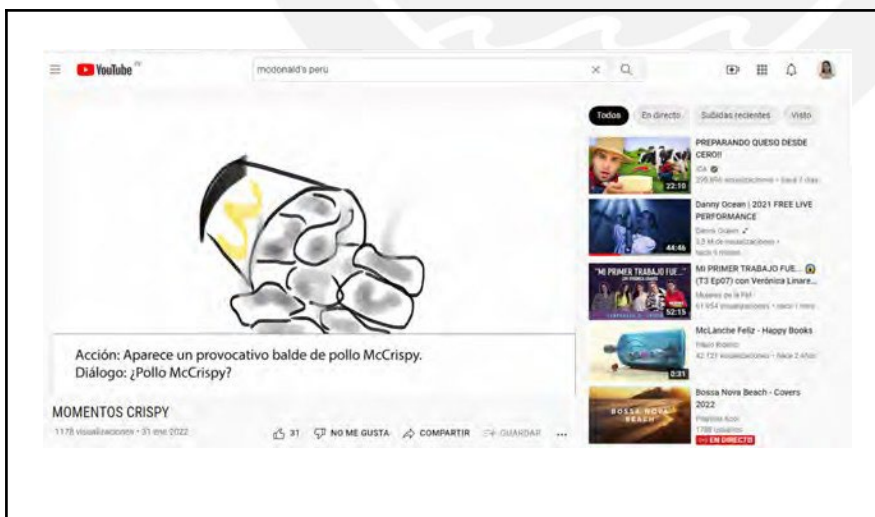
YouTube PE

mcdonald's peru

Todos En directo Subidas recientes Visto

Acción: Aparece un provocativo balde de pollo McCrispy.
Diálogo: ¿Pollo McCrispy?

MOMENTOS CRISPY

1178 visualizaciones • 31 ene 2022

31 NO ME GUSTA COMPARTIR GUARDAR ...

PREPARANDO QUESO DESDE CERO!!
IDA
295 856 visualizaciones • hace 2 días
22:10

Danny Ocean | 2021 FREE LIVE PERFORMANCE
Danny Ocean
3,5 M de visualizaciones • hace 5 meses
44:46

"MI PRIMER TRABAJO FUE..."
MI PRIMER TRABAJO FUE... (T3 Ep07) con Verónica Linare...
Mujeres de la PM
61 854 visualizaciones • hace 1 mes
52:15

McLanche Feliz - Happy Books
Hauri Boheno
42 121 visualizaciones • hace 2 años
0:31

BOSSA NOVA BEACH
Bossa Nova Beach - Covers 2022
Playlista Kool
1788 usuarios
EN DIRECTO